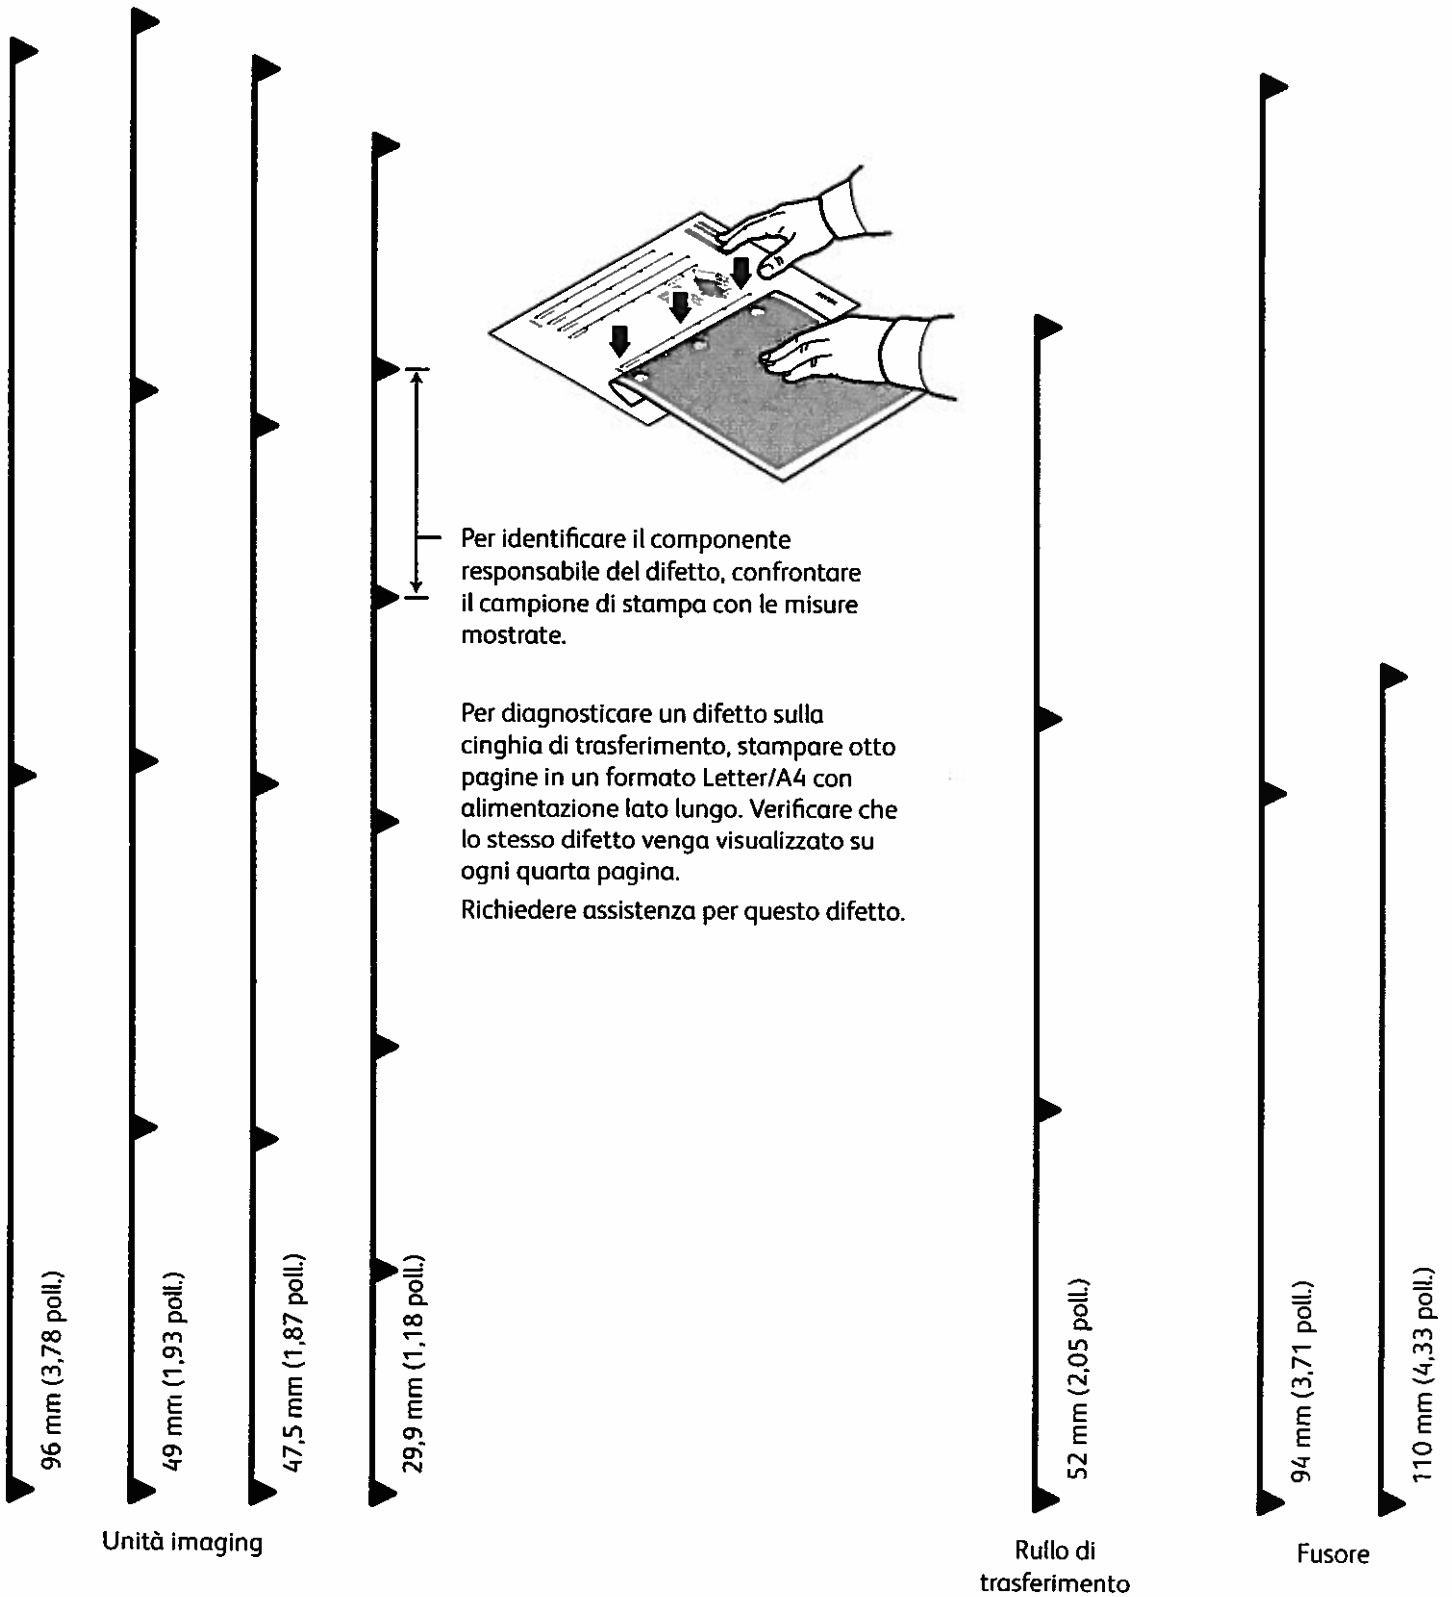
Per identificare il componente responsabile del difetto, confrontare il campione di stampa con le misure mostrate.

Per diagnosticare un difetto sulla cinghia di trasferimento, stampare otto pagine in un formato Letter/A4 con alimentazione lato lungo. Verificare che lo stesso difetto venga visualizzato su ogni quarta pagina.

Richiedere assistenza per questo difetto.

96 mm (3,78 poll.)

49 mm (1,93 poll.)

47,5 mm (1,87 poll.)

29,9 mm (1,18 poll.)

Unità imaging

52 mm (2,05 poll.)

Rullo di trasferimento

94 mm (3,71 poll.)

110 mm (4,33 poll.)

Fusore